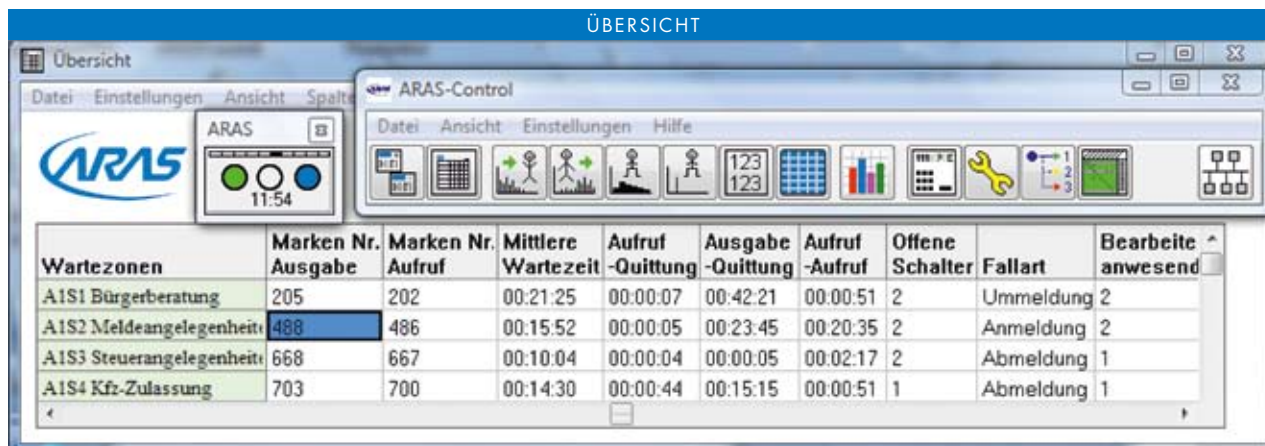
ÜBERSICHT

Übersicht

Datei Einstellungen Ansicht Spalte

ARAS

ARAS

11:54

ARAS-Control

Datei Ansicht Einstellungen Hilfe

123 123

| Wartezonen | Marken Nr. Ausgabe | Marken Nr. Aufruf | Mittlere Wartezeit | Aufruf -Quittung | Ausgabe -Quittung | Aufruf -Aufruf | Offene Schalter | Fallart | Bearbeite anwesend |
|---|---|---|---|---|---|---|---|---|---|
| A1S1 Bürgerberatung | 205 | 202 | 00:21:25 | 00:00:07 | 00:42:21 | 00:00:51 | 2 | Ummeldung | 2 |
| A1S2 Meldeangelegenheit | 488 | 486 | 00:15:52 | 00:00:05 | 00:23:45 | 00:20:35 | 2 | Anmeldung | 2 |
| A1S3 Steuerangelegenheit | 668 | 667 | 00:10:04 | 00:00:04 | 00:00:05 | 00:02:17 | 2 | Abmeldung | 1 |
| A1S4 Kfz-Zulassung | 703 | 700 | 00:14:30 | 00:00:44 | 00:15:15 | 00:00:51 | 1 | Abmeldung | 1 |